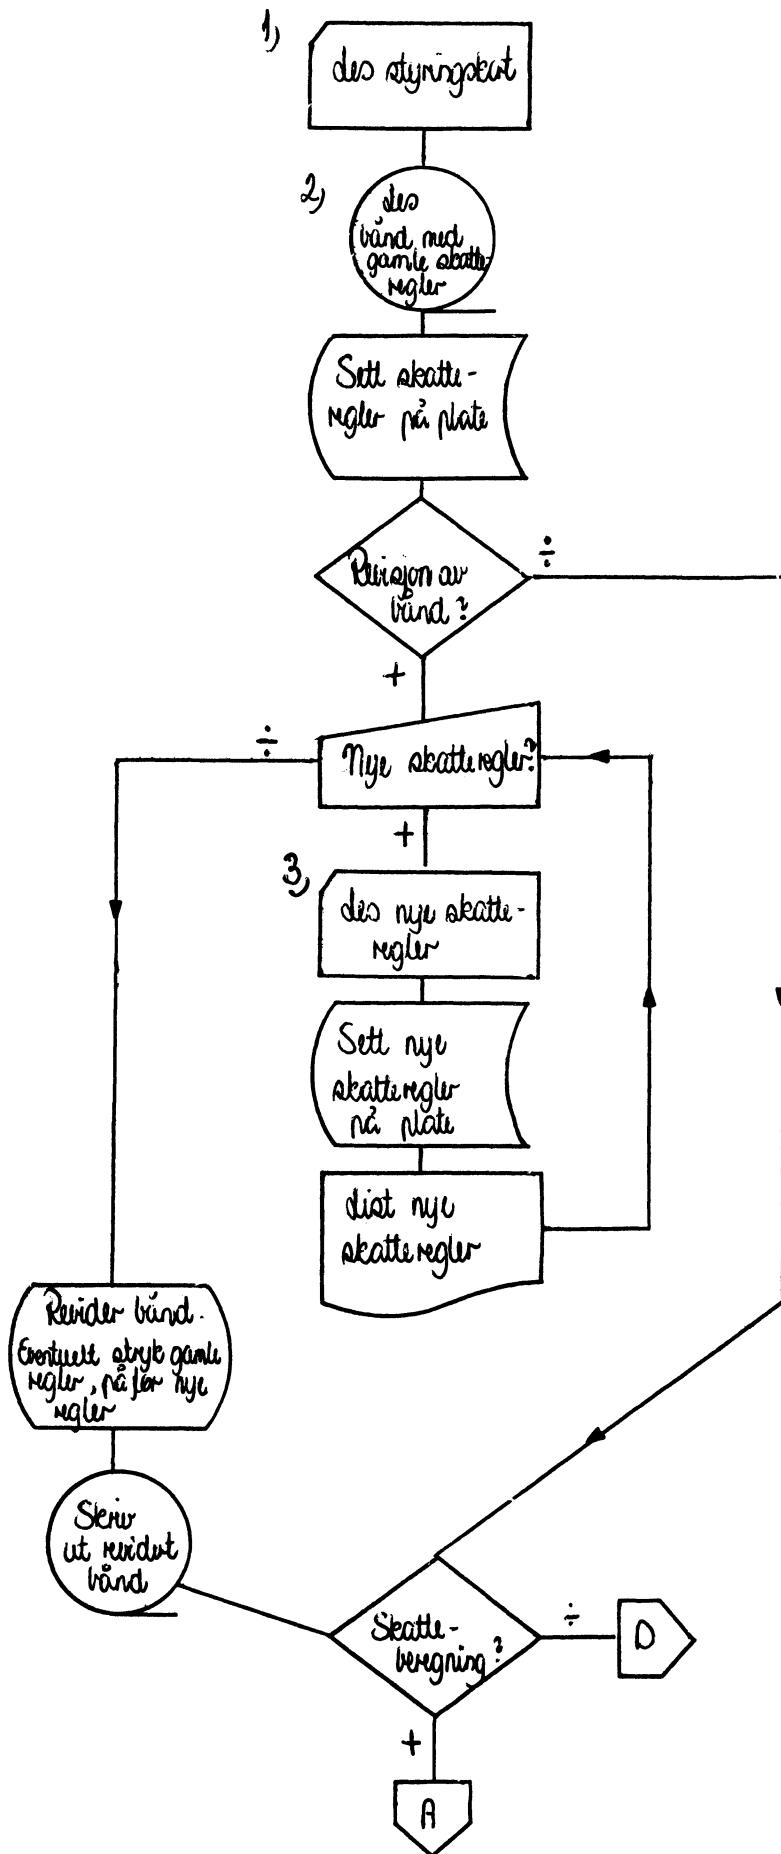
1) les styringskort

2) les bånd med gamle skatteregler

Sett skatteregler på plate

Revisjon av bånd?

÷

+

Nye skatteregler?

÷

+

3) les nye skatteregler

Sett nye skatteregler på plate

list nye skatteregler

Revider bånd. Eventuelt stryk gamle regler, på før nye regler

Skriv ut revidert bånd

Skatteberegning?

÷

D

+

A